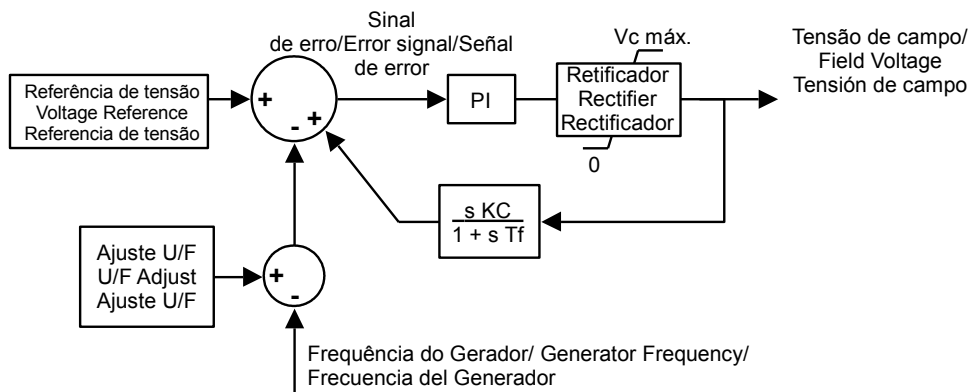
Sinal de erro/Error signal/Señal de error

Vc máx.

Tensão de campo/ Field Voltage Tensión de campo

Referência de tensão
Voltage Reference
Referencia de tensão

+

-

+

PI

Retificador
Rectifier
Rectificador

0

$\frac{s\ KC}{1 + s\ Tf}$

Ajuste U/F
U/F Adjust
Ajuste U/F

+

-

Frequência do Gerador/ Generator Frequency/ Frecuencia del Generador